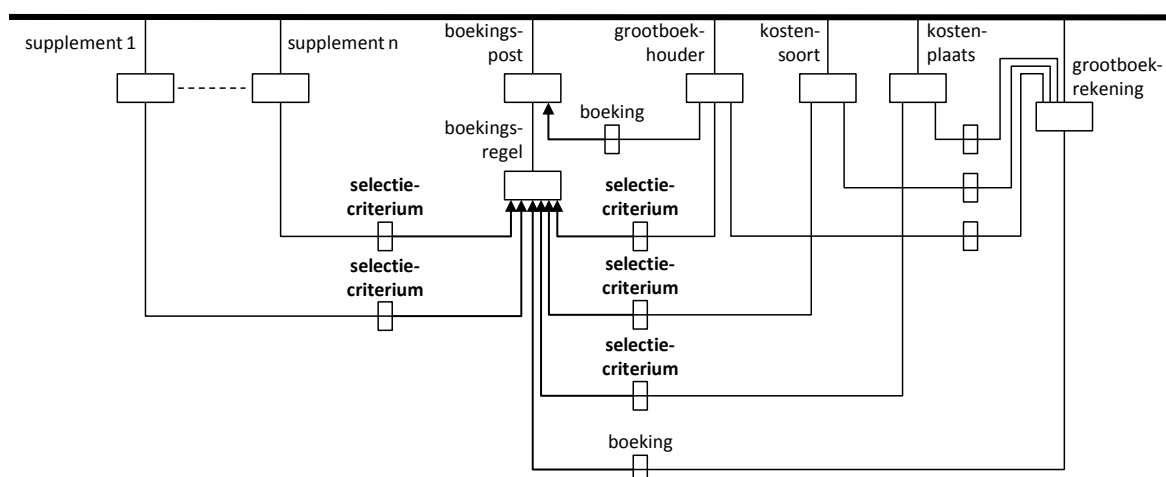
supplement 1

supplement n

boekingspost

grootboekhouder

kostensoort

kostenplaats

grootboekrekening

boeking

boekingsregel

selectiecriterium

selectiecriterium

selectiecriterium

selectiecriterium

selectiecriterium

boeking